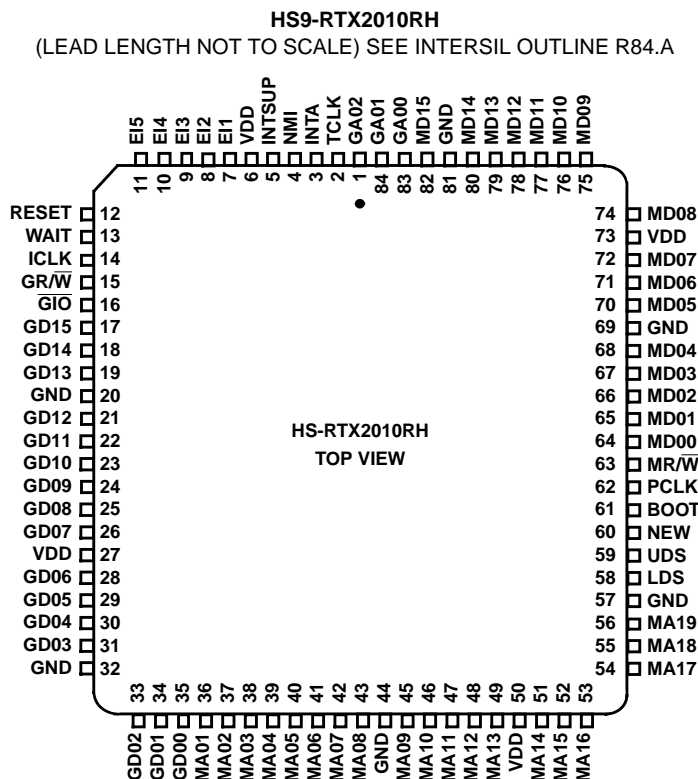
HS9-RTX2010RH

(LEAD LENGTH NOT TO SCALE) SEE INTERSIL OUTLINE R84.A

EI5 11
EI4 10
EI3 9
EI2 8
EI1 7
VDD 6
INTSUP 5
NMI 4
INTA 3
TCLK 2
GA02 1
GA01 84
GA00 83
MD15 82
GND 81
MD14 80
MD13 79
MD12 78
MD11 77
MD10 76
MD09 75

RESET 12
WAIT 13
ICLK 14
GR/$\overline{W}$ 15
$\overline{GIO}$ 16
GD15 17
GD14 18
GD13 19
GND 20
GD12 21
GD11 22
GD10 23
GD09 24
GD08 25
GD07 26
VDD 27
GD06 28
GD05 29
GD04 30
GD03 31
GND 32

HS-RTX2010RH
TOP VIEW

74 MD08
73 VDD
72 MD07
71 MD06
70 MD05
69 GND
68 MD04
67 MD03
66 MD02
65 MD01
64 MD00
63 MR/$\overline{W}$
62 PCLK
61 BOOT
60 NEW
59 UDS
58 LDS
57 GND
56 MA19
55 MA18
54 MA17

33 GD02
34 GD01
35 GD00
36 MA01
37 MA02
38 MA03
39 MA04
40 MA05
41 MA06
42 MA07
43 MA08
44 GND
45 MA09
46 MA10
47 MA11
48 MA12
49 MA13
50 VDD
51 MA14
52 MA15
53 MA16